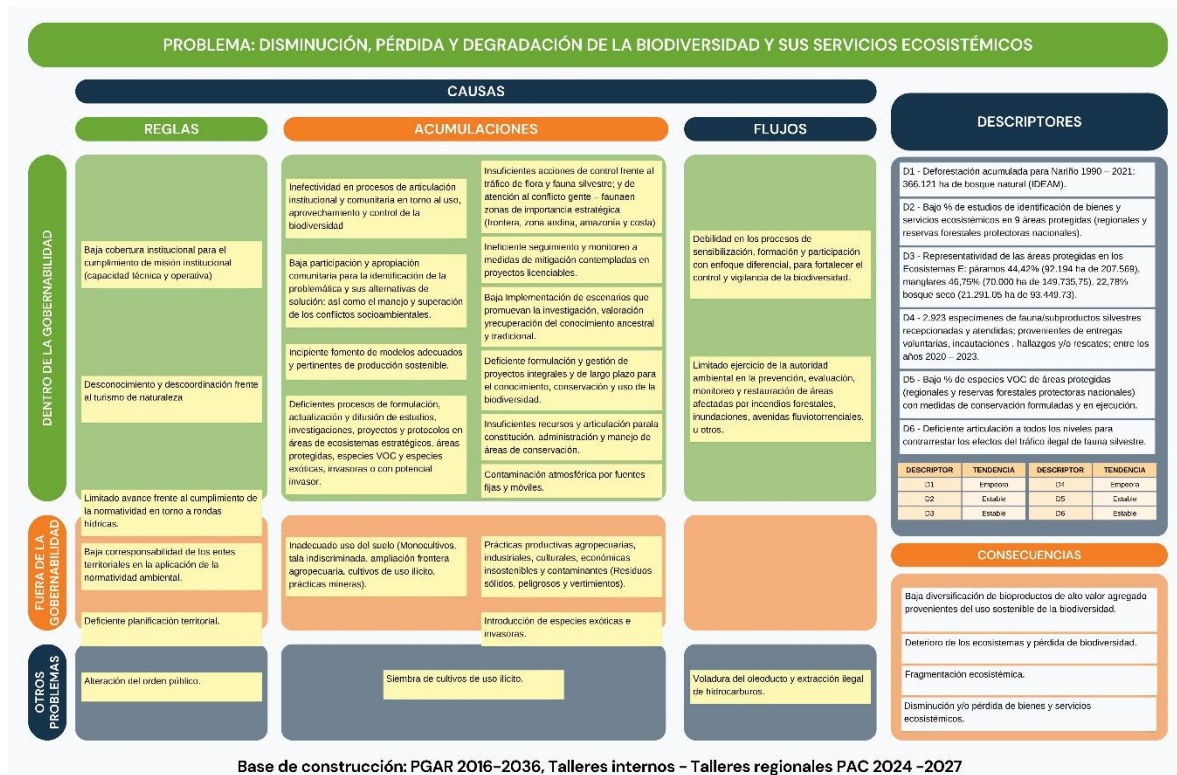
PROBLEMA: DISMINUCIÓN, PÉRDIDA Y DEGRADACIÓN DE LA BIODIVERSIDAD Y SUS SERVICIOS ECOSISTÉMICOS

CAUSAS

REGLAS

ACUMULACIONES

FLUJOS

DESCRIPTORES

DENTRO DE LA GOBERNABILIDAD

Baja cobertura institucional para el cumplimiento de misión institucional (capacidad técnica y operativa)

Desconocimiento y descoordinación frente al turismo de naturaleza

Limitado avance frente al cumplimiento de la normatividad en torno a rondas hídricas.

Inefectividad en procesos de articulación institucional y comunitaria en torno al uso, aprovechamiento y control de la biodiversidad

Baja participación y apropiación comunitaria para la identificación de la problemática y sus alternativas de solución; así como el manejo y superación de los conflictos socioambientales.

Incipiente fomento de modelos adecuados y pertinentes de producción sostenible.

Deficientes procesos de formulación, actualización y difusión de estudios, investigaciones, proyectos y protocolos en áreas de ecosistemas estratégicos, áreas protegidas, especies VOC y especies exóticas, invasoras o con potencial invasor.

Insuficientes acciones de control frente al tráfico de flora y fauna silvestre; y de atención al cuidado del territorio por parte de la gente – faunaen zonas de importancia estratégica (frontera, zona andina, amazonia y costa)

Ineficiente seguimiento y monitoreo a medidas de mitigación contempladas en proyectos licenciables.

Baja implementación de escenarios que promuevan la investigación, valoración yrecuperación del conocimiento ancestral y tradicional.

Deficiente formulación y gestión de proyectos integrales y de largo plazo para el conocimiento, conservación y uso de la biodiversidad.

Insuficientes recursos y articulación parala constitución. administración y manejo de áreas de conservación.

Contaminación atmosférica por fuentes fijas y móviles.

Debilidad en los procesos de sensibilización, formación y participación con enfoque diferencial, para fortalecer el control y vigilancia de la biodiversidad.

Limitado ejercicio de la autoridad ambiental en la prevención, evaluación, monitoreo y restauración de áreas afectadas por incendios forestales, inundaciones, avenidas fluviotorrenciales, u otros.

D1 - Deforestación acumulada para Nariño 1990 – 2021: 366.121 ha de bosque natural (IDEAM).

D2 - Bajo % de estudios de identificación de bienes y servicios ecosistémicos en 9 áreas protegidas (regionales y reservas forestales protectoras nacionales).

D3 - Representatividad de las áreas protegidas en los Ecosistemas E: páramos 44,42% (92.194 ha de 207.569), manglares 46,75% (70.000 ha de 149.735,75). 22,78% bosque seco (21.291.05 ha de 93.449.73).

D4 - 2.923 especímenes de fauna/subproductos silvestres recepcionadas y atendidas; provenientes de entregas voluntarias, incautaciones , hallazgos y/o rescates; entre los años 2020 – 2023.

D5 - Bajo % de especies VOC de áreas protegidas (regionales y reservas forestales protectoras nacionales) con medidas de conservación formuladas y en ejecución.

D6 - Deficiente articulación a todos los niveles para contrarrestar los efectos del tráfico ilegal de fauna silvestre.

| DESCRIPTOR | TENDENCIA | DESCRIPTOR | TENDENCIA |
|---|---|---|---|
| D1 | Empeora | D4 | Empeora |
| D2 | Estable | D5 | Estable |
| D3 | Estable | D6 | Estable |

FUERA DE LA GOBERNABILIDAD

Baja corresponsabilidad de los entes territoriales en la aplicación de la normatividad ambiental.

Deficiente planificación territorial.

Inadecuado uso del suelo (Monocultivos, tala indiscriminada, ampliación frontera agropecuaria, cultivos de uso ilícito, prácticas mineras).

Prácticas productivas agropecuarias, industriales, culturales, económicas insostenibles y contaminantes (Residuos sólidos, peligrosos y vertimientos).

Introducción de especies exóticas e invasoras.

CONSECUENCIAS

Baja diversificación de bioproductos de alto valor agregado provenientes del uso sostenible de la biodiversidad.

Deterioro de los ecosistemas y pérdida de biodiversidad.

Fragmentación ecosistémica.

Disminución y/o pérdida de bienes y servicios ecosistémicos.

OTROS PROBLEMAS

Alteración del orden público.

Siembra de cultivos de uso ilícito.

Voladura del oleoducto y extracción ilegal de hidrocarburos.

Base de construcción: PGAR 2016-2036, Talleres internos - Talleres regionales PAC 2024 -2027